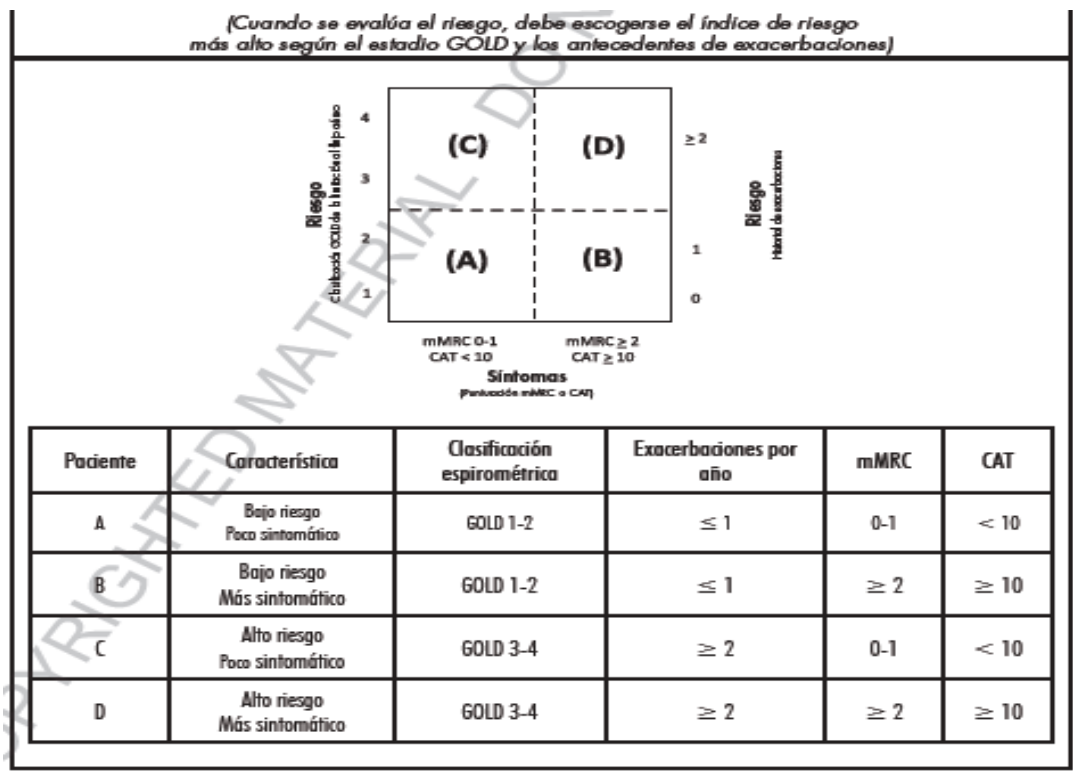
(Cuando se evalúa el riesgo, debe escogerse el índice de riesgo más alto según el estadio GOLD y los antecedentes de exacerbaciones)

Riesgo
Clasificación GOLD de la limitación al flujo aéreo

4
3
2
1

(C) (D)
(A) (B)

≥ 2
1
0

Riesgo
Historial de exacerbaciones

mMRC 0-1
CAT < 10

mMRC ≥ 2
CAT ≥ 10

Síntomas
(Puntuación mMRC o CAT)

| Paciente | Característica | Clasificación espirométrica | Exacerbaciones por año | mMRC | CAT |
|---|---|---|---|---|---|
| A | Bajo riesgo Poco sintomático | GOLD 1-2 | $\leq 1$ | 0-1 | $< 10$ |
| B | Bajo riesgo Más sintomático | GOLD 1-2 | $\leq 1$ | $\geq 2$ | $\geq 10$ |
| C | Alto riesgo Poco sintomático | GOLD 3-4 | $\geq 2$ | 0-1 | $< 10$ |
| D | Alto riesgo Más sintomático | GOLD 3-4 | $\geq 2$ | $\geq 2$ | $\geq 10$ |

COPYRIGHTED MATERIAL DO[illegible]